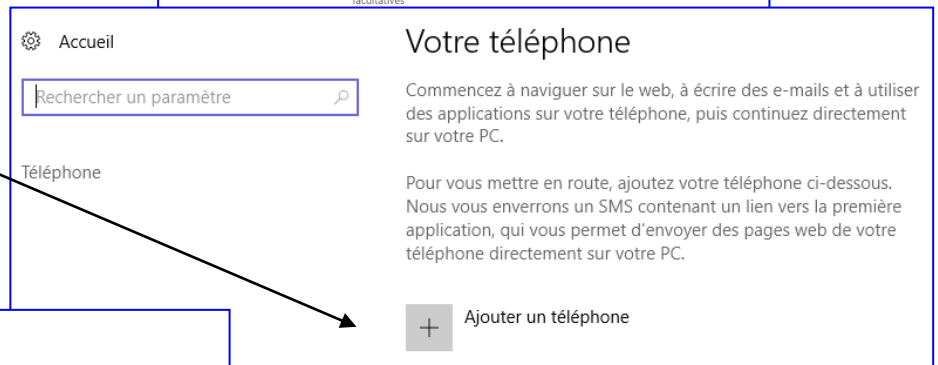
facultatives

Accueil

Rechercher un paramètre

Téléphone

Votre téléphone

Commencez à naviguer sur le web, à écrire des e-mails et à utiliser des applications sur votre téléphone, puis continuez directement sur votre PC.

Pour vous mettre en route, ajoutez votre téléphone ci-dessous. Nous vous enverrons un SMS contenant un lien vers la première application, qui vous permet d'envoyer des pages web de votre téléphone directement sur votre PC.

+ Ajouter un téléphone